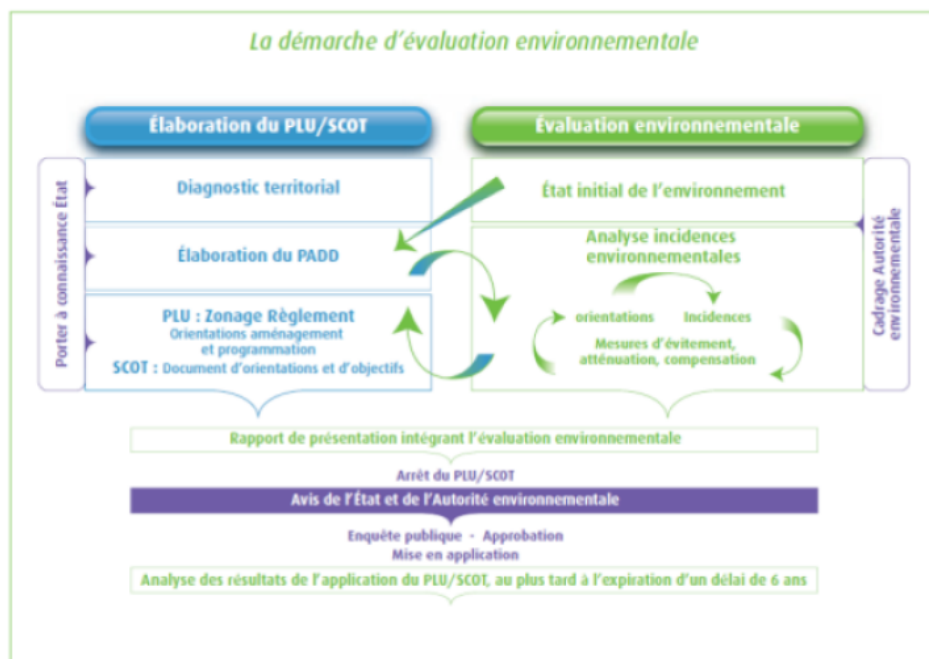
La démarche d'évaluation environnementale

Élaboration du PLU/SCOT

Évaluation environnementale

Porter à connaissance État

Diagnostic territorial

Élaboration du PADD

PLU : Zonage Règlement
Orientations aménagement et programmation
SCOT : Document d'orientations et d'objectifs

État initial de l'environnement

Analyse incidences environnementales

orientations

Incidences

Mesures d'évitement, atténuation, compensation

Cadrage Autorité environnementale

Rapport de présentation intégrant l'évaluation environnementale

Arrêt du PLU/SCOT

Avis de l'État et de l'Autorité environnementale

Enquête publique - Approbation
Mise en application

Analyse des résultats de l'application du PLU/SCOT, au plus tard à l'expiration d'un délai de 6 ans